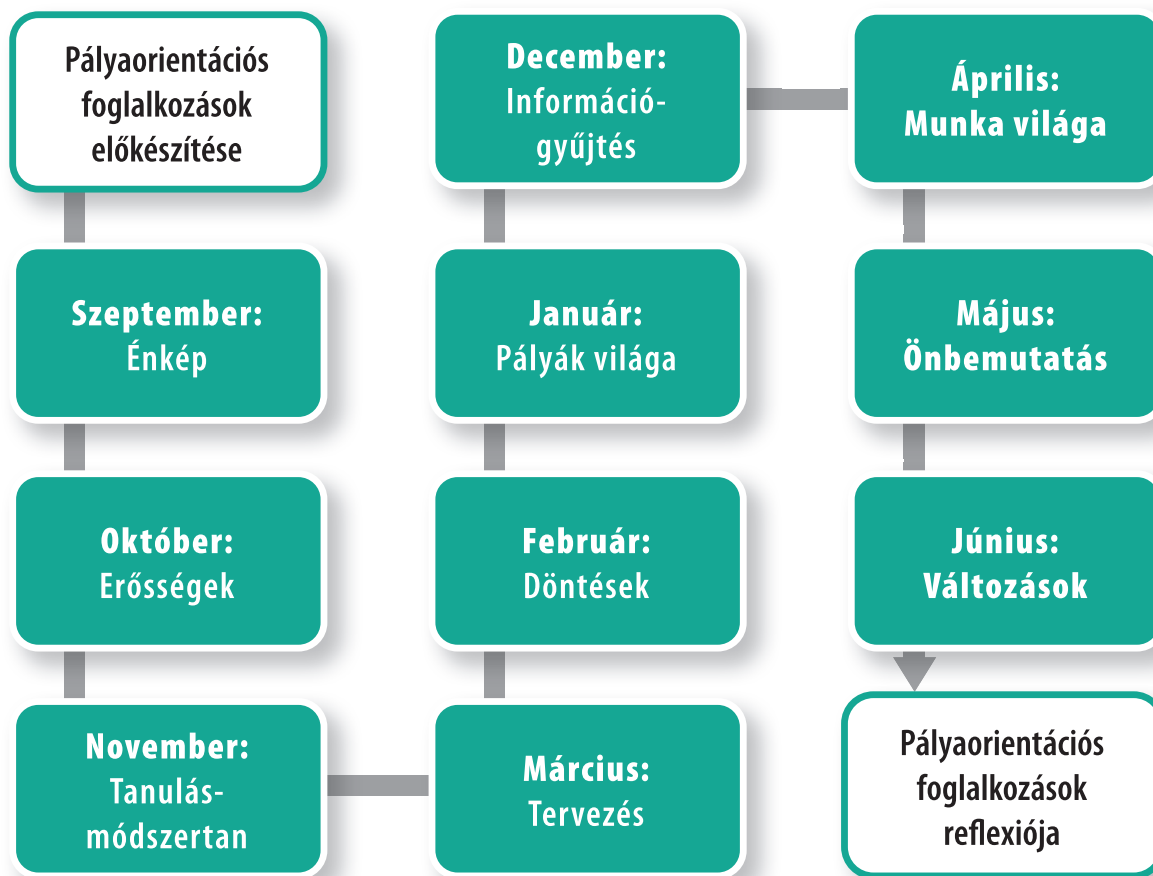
Pályaorientációs foglalkozások előkészítése

Szeptember:
Énkép

Október:
Erősségek

November:
Tanulásmódszertan

December:
Információgyűjtés

Január:
Pályák világa

Február:
Döntések

Március:
Tervezés

Április:
Munka világa

Május:
Önbemutatás

Június:
Változások

Pályaorientációs foglalkozások reflexiója